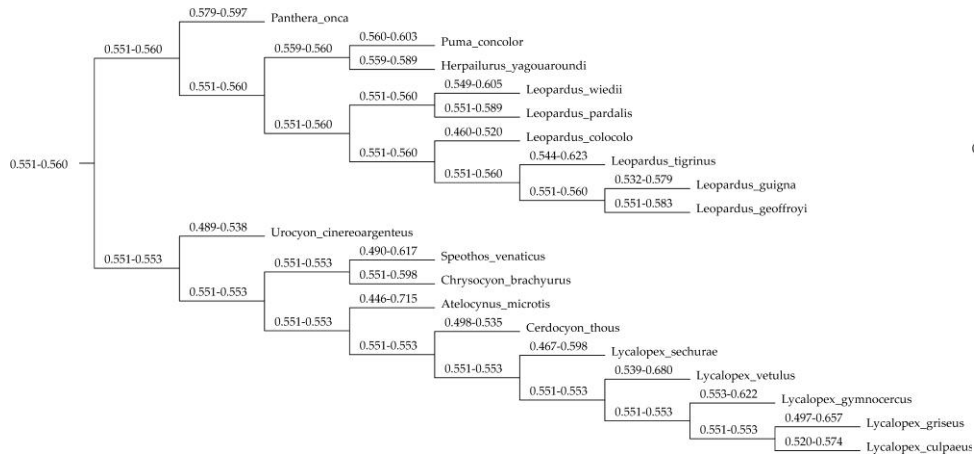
0.551-0.560

0.551-0.560

0.579-0.597
Panthera_onca

0.551-0.560

0.559-0.560

0.560-0.603
Puma_concolor

0.559-0.589
Herpailurus_yagouaroundi

0.551-0.560

0.551-0.560

0.549-0.605
Leopardus_wiedii

0.551-0.589
Leopardus_pardalis

0.551-0.560

0.460-0.520
Leopardus_colocolo

0.551-0.560

0.544-0.623
Leopardus_tigrinus

0.551-0.560

0.532-0.579
Leopardus_guigna

0.551-0.583
Leopardus_geoffroyi

0.551-0.553

0.489-0.538
Urocyon_cinereoargenteus

0.551-0.553

0.551-0.553

0.490-0.617
Speothos_venaticus

0.551-0.598
Chrysocyon_brachyurus

0.551-0.553

0.446-0.715
Atelocynus_microtis

0.551-0.553

0.498-0.535
Cerdocyon_thous

0.551-0.553

0.467-0.598
Lycalopex_sechurae

0.551-0.553

0.539-0.680
Lycalopex_vetulus

0.551-0.553

0.553-0.622
Lycalopex_gymnocercus

0.551-0.553

0.497-0.657
Lycalopex_griseus

0.520-0.574
Lycalopex_culpaeus